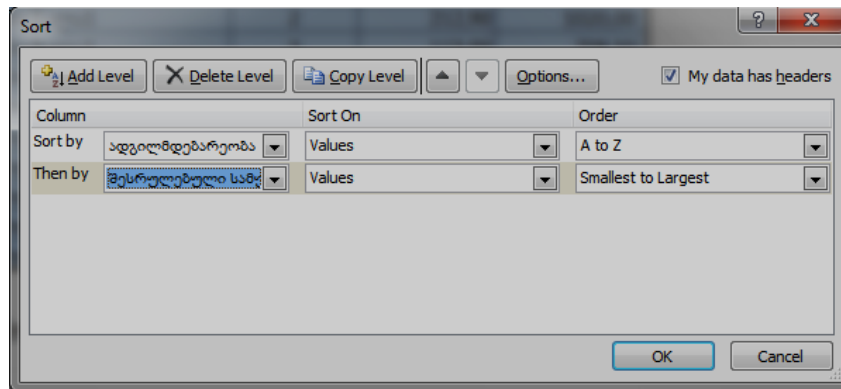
Sort

Add Level Delete Level Copy Level Options... My data has headers

| Column | Sort On | Order |
|---|---|---|
| Sort by ადგილმდებარეობა | Values | A to Z |
| Then by შესრულებული სამ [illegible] | Values | Smallest to Largest |

OK Cancel